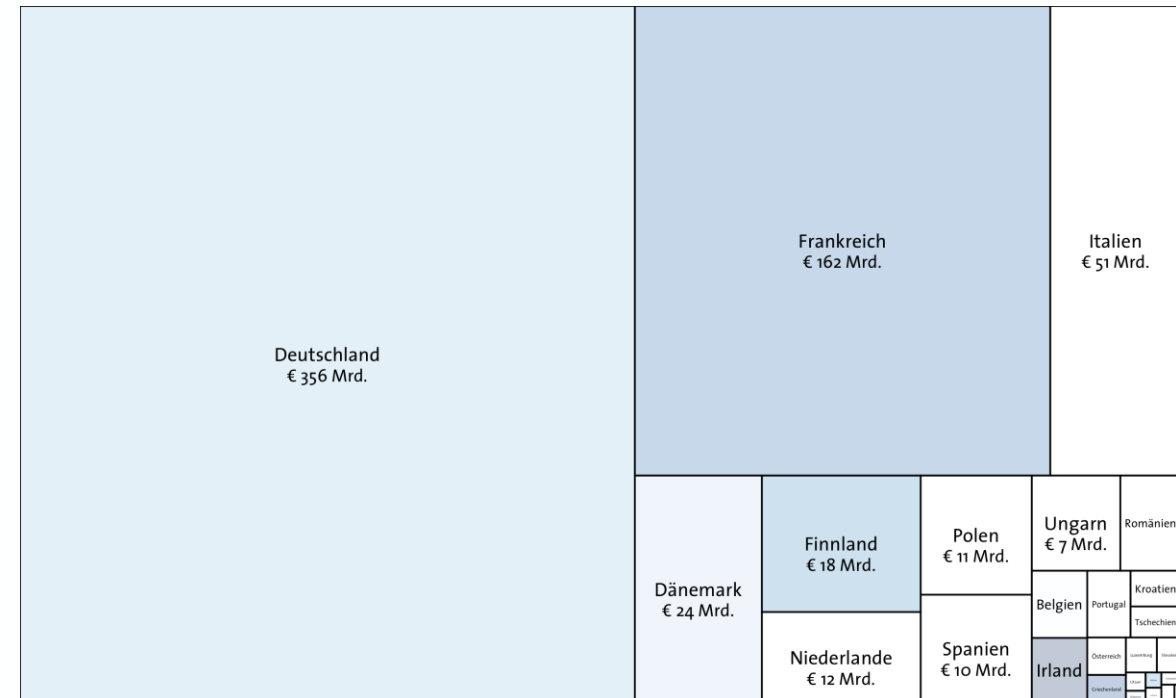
Deutschland
€ 356 Mrd.

Frankreich
€ 162 Mrd.

Italien
€ 51 Mrd.

Dänemark
€ 24 Mrd.

Finnland
€ 18 Mrd.

Niederlande
€ 12 Mrd.

Polen
€ 11 Mrd.

Spanien
€ 10 Mrd.

Ungarn
€ 7 Mrd.

Rumänien

Belgien

Portugal

Kroatien

Tschechien

Irland

Österreich

Luxemburg

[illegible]

Griechenland

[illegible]